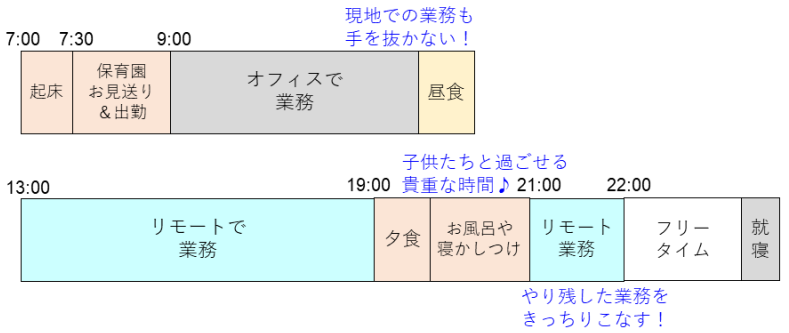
現地での業務も
手を抜かない！

7:00　7:30　9:00

| 起床 | 保育園お見送り＆出勤 | オフィスで業務 | 昼食 |
|---|---|---|---|

子供たちと過ごせる
貴重な時間♪

13:00　19:00　21:00　22:00

| リモートで業務 | 夕食 | お風呂や寝かしつけ | リモート業務 | フリータイム | 就寝 |
|---|---|---|---|---|---|

やり残した業務を
きっちりこなす！